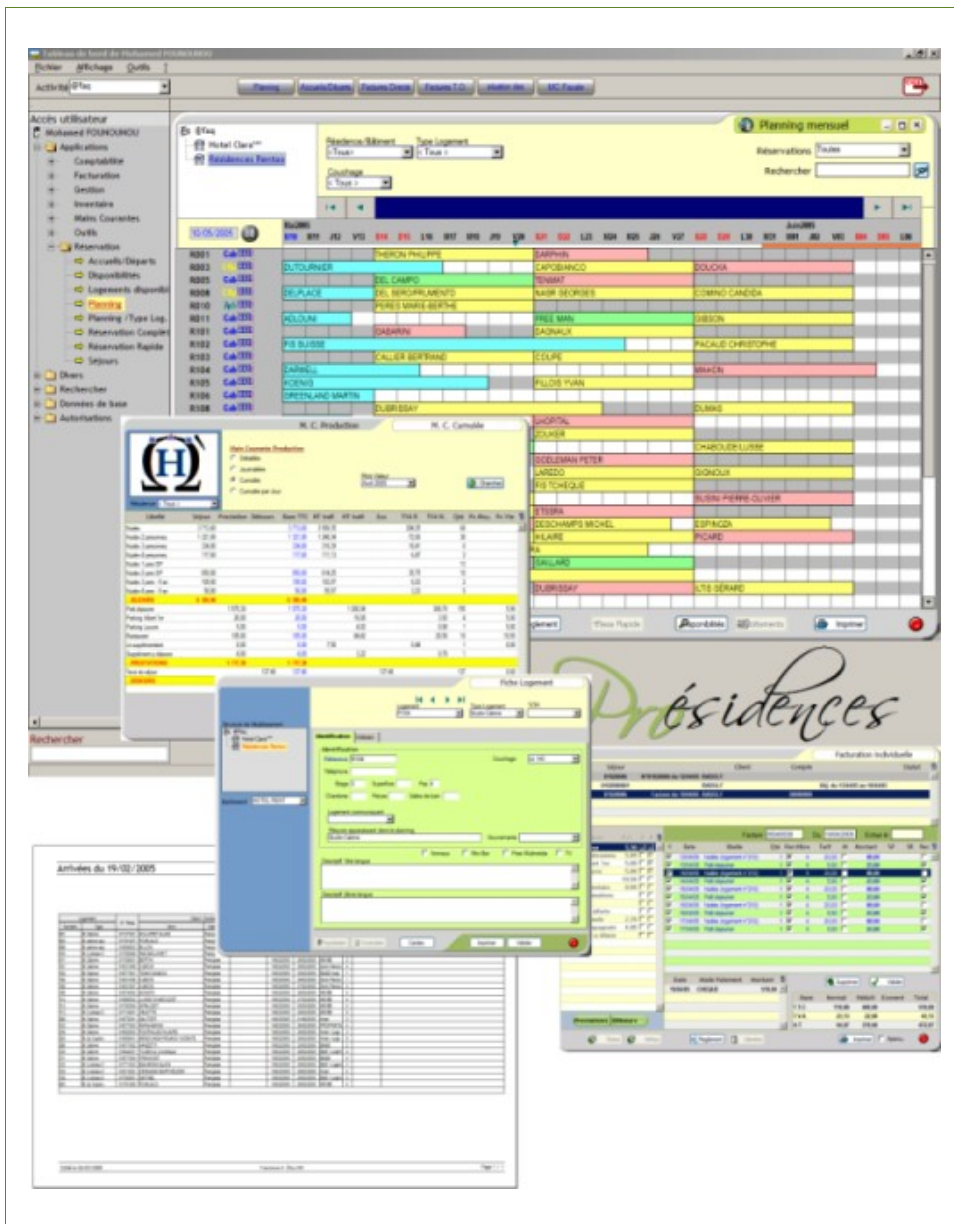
Tableau de bord de Mohamed FOUNOUNOU
Fichier Affichage Outils
Activité @Tec
Planning Accueils/Départs Factures Directs Factures T.O. résultat rêv MC Façade

Accès utilisateur
Mohamed FOUNOUNOU
Applications
Comptabilité
Facturation
Gestion
Inventaire
Mains Courantes
Outils
Réservation
Accueils/Départs
Disponibilités
Logements disponibles
Planning
Planning / Type Log.
Réservation Complète
Réservation Rapide
Séjours
Divers
Rechercher
Données de base
Autorisations
Rechercher

@Tec
Hotel Clara
Résidences Rentas
Résidence/Bâtiment
<Tous>
Type Logement
< Tous >
Couchage
< Tous >
Planning mensuel
Réservations Toutes
Rechercher
10/05/2005

R001 R003 R005 R008 R010 R011 R101 R102 R103 R104 R105 R106 R108

THERON PHILIPPE
DUTOURNIER
DEL CAMPO
DELPLACE
DEL BERGFRUMENTO
PERES MARIE-BERTHE
ADLOUNI
DABARINI
FIS SUISSE
CALLIER BERTRAND
ZARNELL
KOENIG
GREENLAND MARTIN
DUBRISSAY
BARPHIN
CAPOBIANCO
TENMAT
NASR GEORGES
FREE MAN
DAGNAUX
COUPE
FILLOIS YVAN
DOLICKA
COMINO CANDIDA
GIBSON
PACAUD CHRISTOPHE
MAHON
DUMAS
SHORTAL
ZOUKER
CHABOUDE LUSSE
GOELEMAN PETER
LAREDO
GIGNOUX
FIS TCHEQUE
BUSINI PIERRE OLIVIER
ETSSRA
DESCHAMPS MICHEL
ESPINOZA
HILAIRE
PICARD
GAILLARD
DUBRISSAY
LTS GERARD

M. C. Production
M. C. Cumulée
Mains Courantes Production
Détaillée
Journalière
Cumulée
Cumulée par Jour
Chercher
Imprimer

Présidences

Fiche Logement
Identification
Référence
Téléphone
Couchage
Etage
Superficie
Chambres
Pièces
Descriptif
Annuler
Valider
Imprimer

Facturation individuelle
Séjour
Client
Compte
Statut
Facture
Du
Réglement
Imprimer
Valider

Arrivées du 19/02/2005